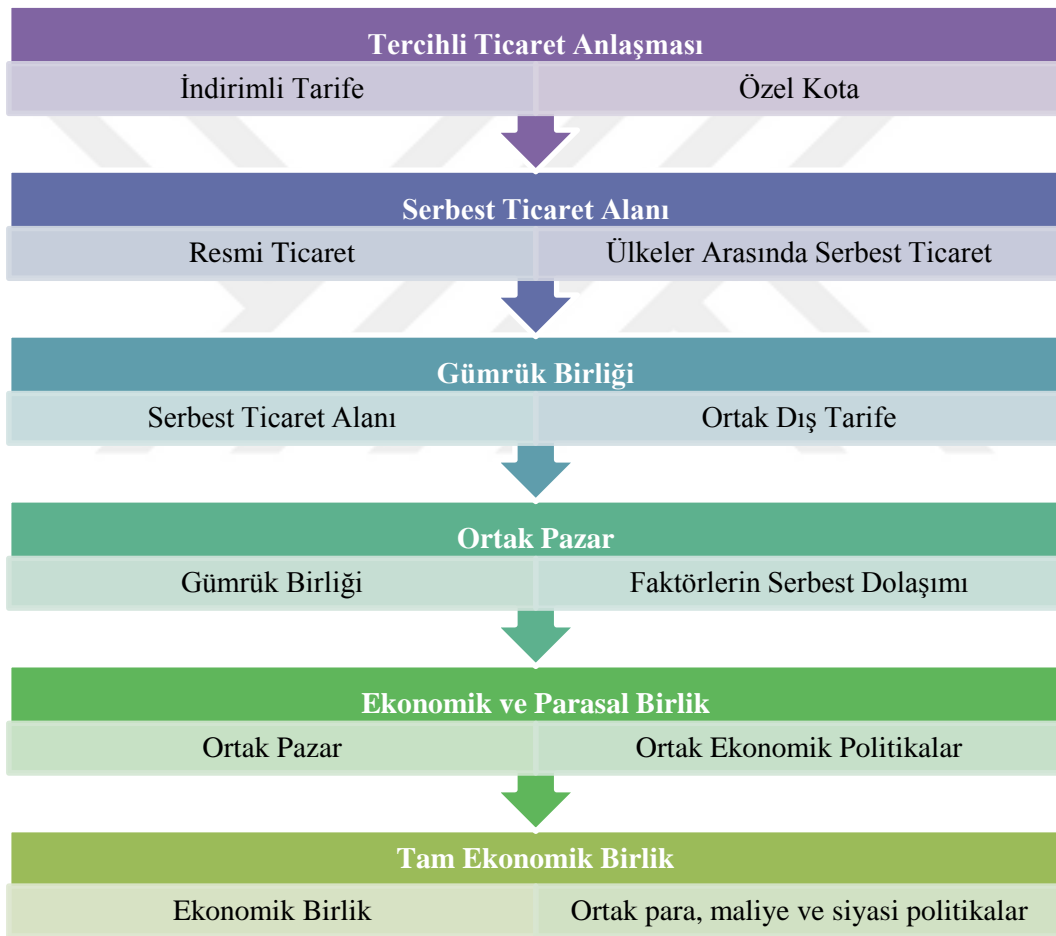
Tercihli Ticaret Anlaşması

İndirimli Tarife

Özel Kota

Serbest Ticaret Alanı

Resmi Ticaret

Ülkeler Arasında Serbest Ticaret

Gümrük Birliği

Serbest Ticaret Alanı

Ortak Dış Tarife

Ortak Pazar

Gümrük Birliği

Faktörlerin Serbest Dolaşımı

Ekonomik ve Parasal Birlik

Ortak Pazar

Ortak Ekonomik Politikalar

Tam Ekonomik Birlik

Ekonomik Birlik

Ortak para, maliye ve siyasi politikalar